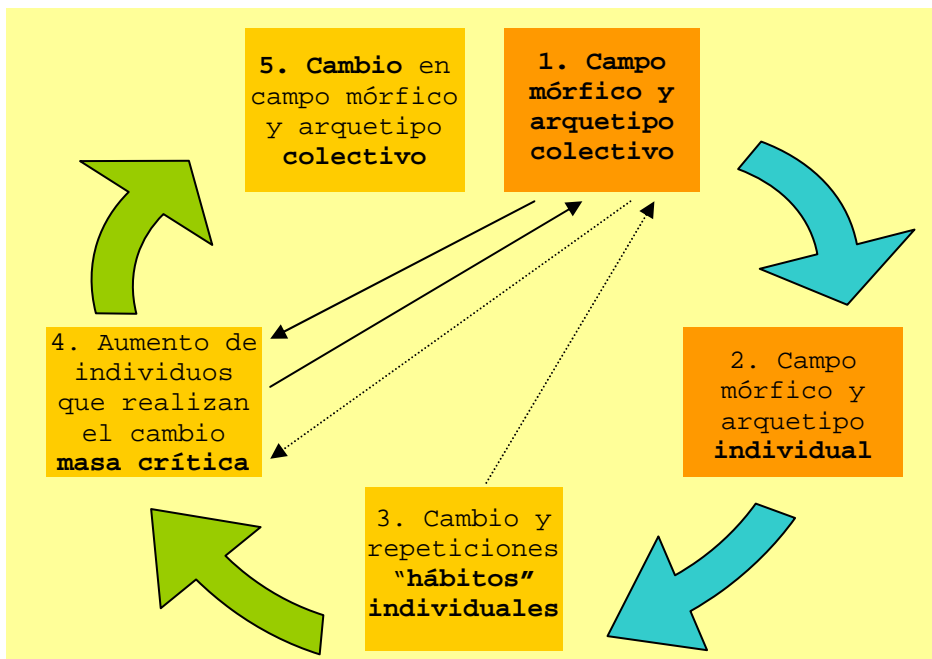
5. Cambio en campo mórfico y arquetipo colectivo

1. Campo mórfico y arquetipo colectivo

2. Campo mórfico y arquetipo individual

3. Cambio y repeticiones "hábitos" individuales

4. Aumento de individuos que realizan el cambio masa crítica